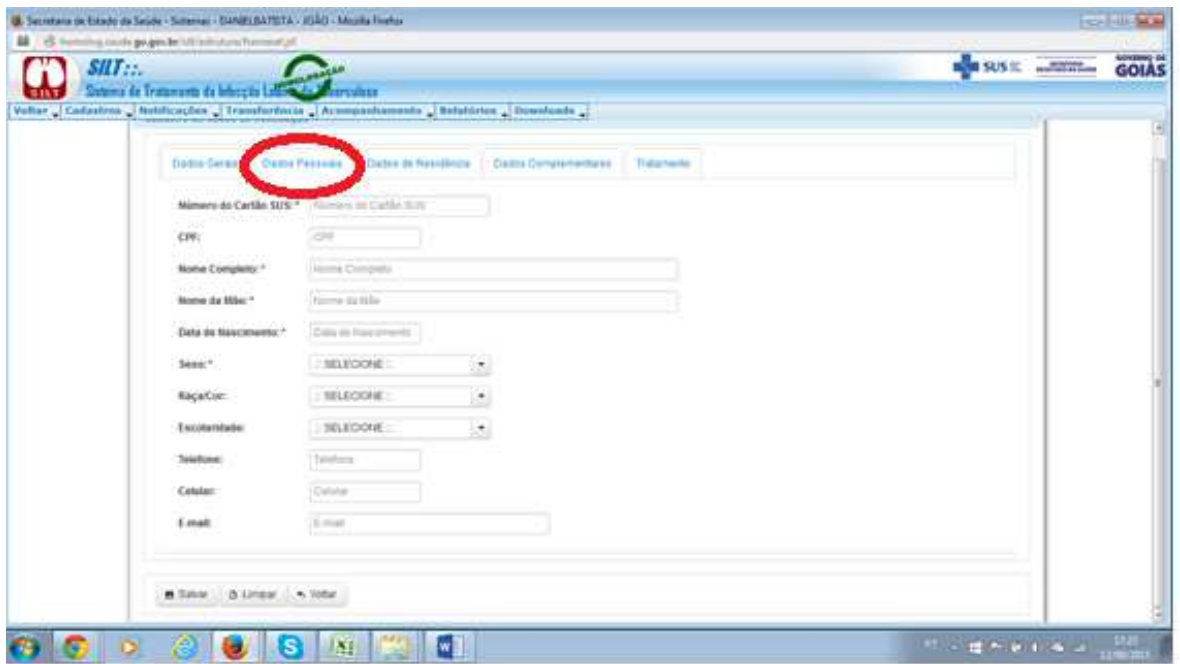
Secretaria de Estado da Saúde - Sistemas - DANIELBATISTA - JOÃO - Mozilla Firefox

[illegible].saude.go.gov.br/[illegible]

SILT:::

Sistema de Tratamento da Infecção Latente da Tuberculose

SUS

GOVERNO DE GOIÁS

Voltar | Cadastros | Notificações | Transferências | Acompanhamento | Relatórios | Downloads

Dados Gerais | Dados Pessoais | Dados de Residência | Dados Complementares | Tratamento

Número do Cartão SUS: * Número do Cartão SUS

CPF: CPF

Nome Completo: * Nome Completo

Nome da Mãe: * Nome da Mãe

Data de Nascimento: * Data de Nascimento

Sexo: * :: SELECIONE ::

Raça/Cor: :: SELECIONE ::

Escolaridade: :: SELECIONE ::

Telefone: Telefone

Celular: Celular

E-mail: E-mail

Salvar | Limpar | Voltar

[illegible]